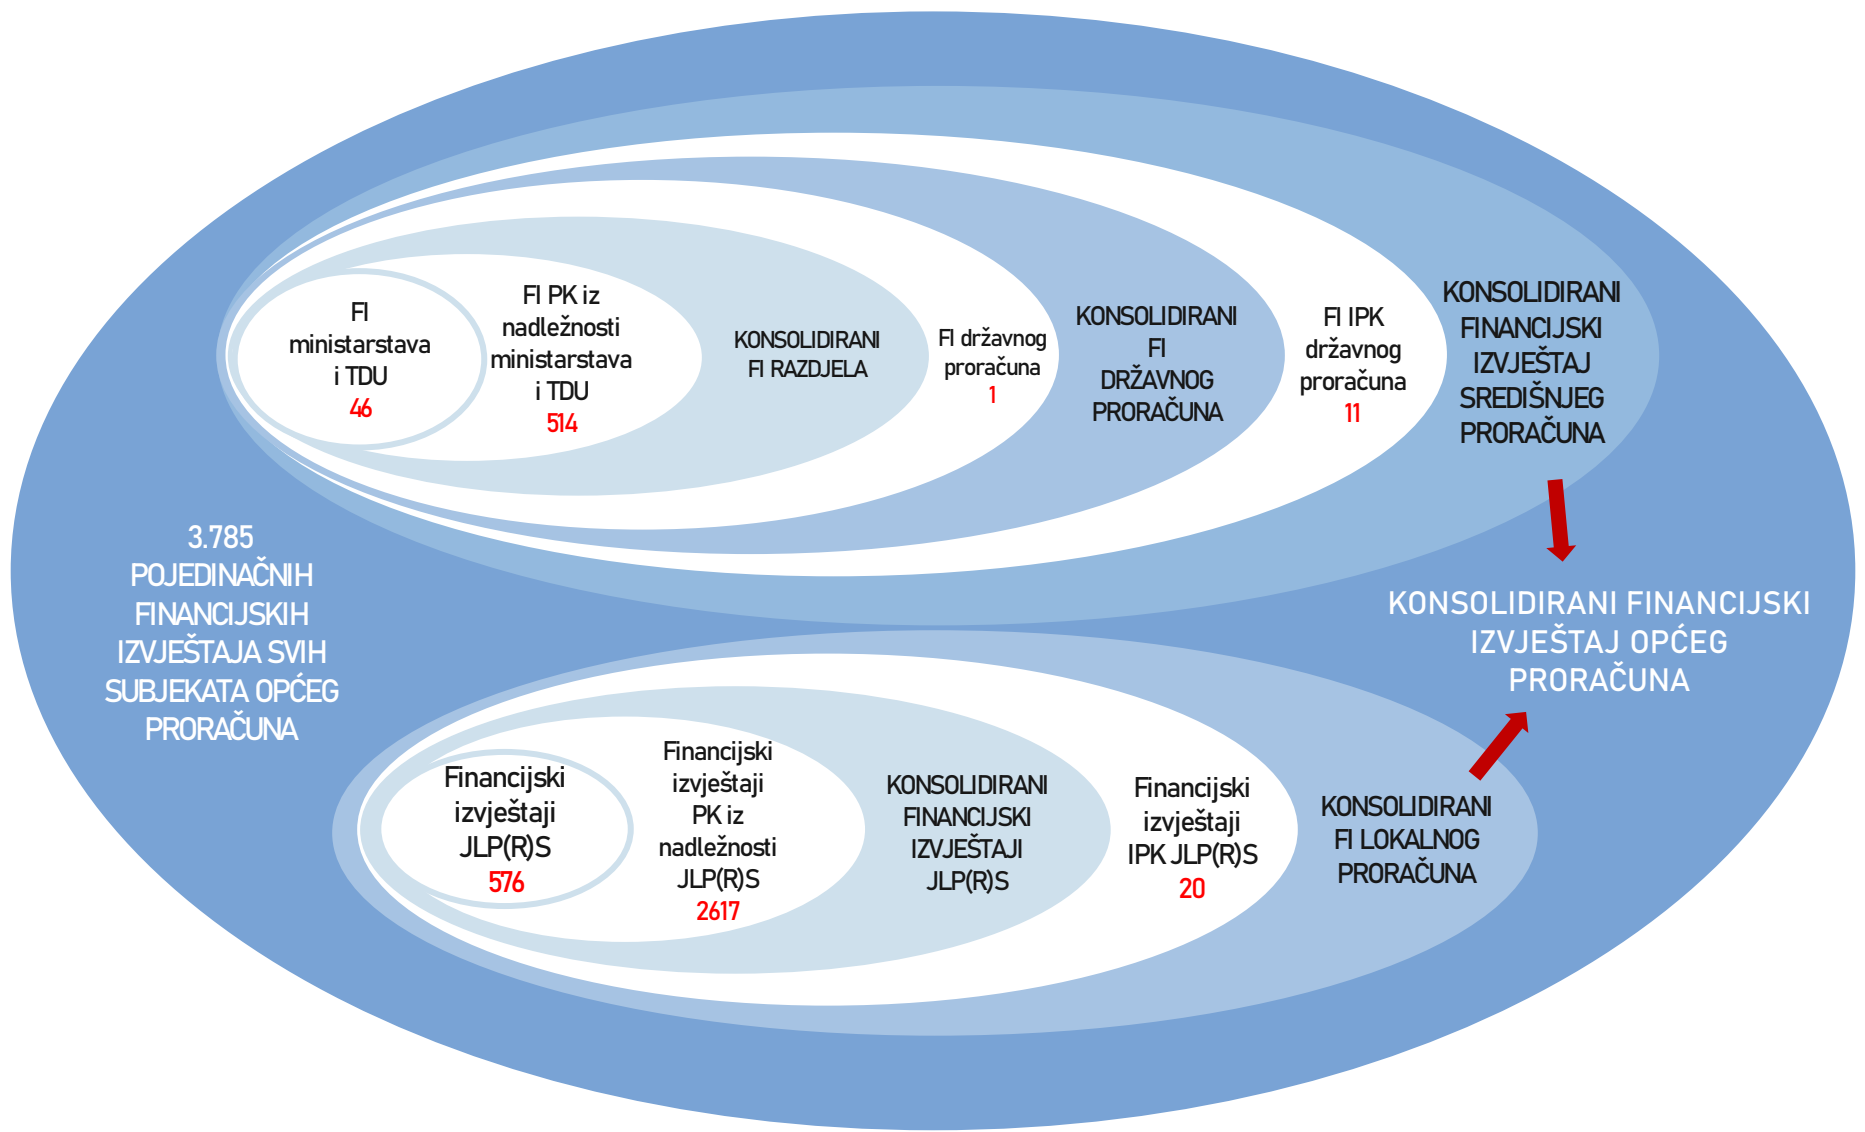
FI ministarstava i TDU
46

FI PK iz nadležnosti ministarstava i TDU
514

KONSOLIDIRANI FI RAZDJELA

FI državnog proračuna
1

KONSOLIDIRANI FI DRŽAVNOG PRORAČUNA

FI IPK državnog proračuna
11

KONSOLIDIRANI FINANCIJSKI IZVJEŠTAJ SREDIŠNJEG PRORAČUNA

3.785 POJEDINAČNIH FINANCIJSKIH IZVJEŠTAJA SVIH SUBJEKATA OPĆEG PRORAČUNA

KONSOLIDIRANI FINANCIJSKI IZVJEŠTAJ OPĆEG PRORAČUNA

Financijski izvještaji JLP(R)S
576

Financijski izvještaji PK iz nadležnosti JLP(R)S
2617

KONSOLIDIRANI FINANCIJSKI IZVJEŠTAJI JLP(R)S

Financijski izvještaji IPK JLP(R)S
20

KONSOLIDIRANI FI LOKALNOG PRORAČUNA